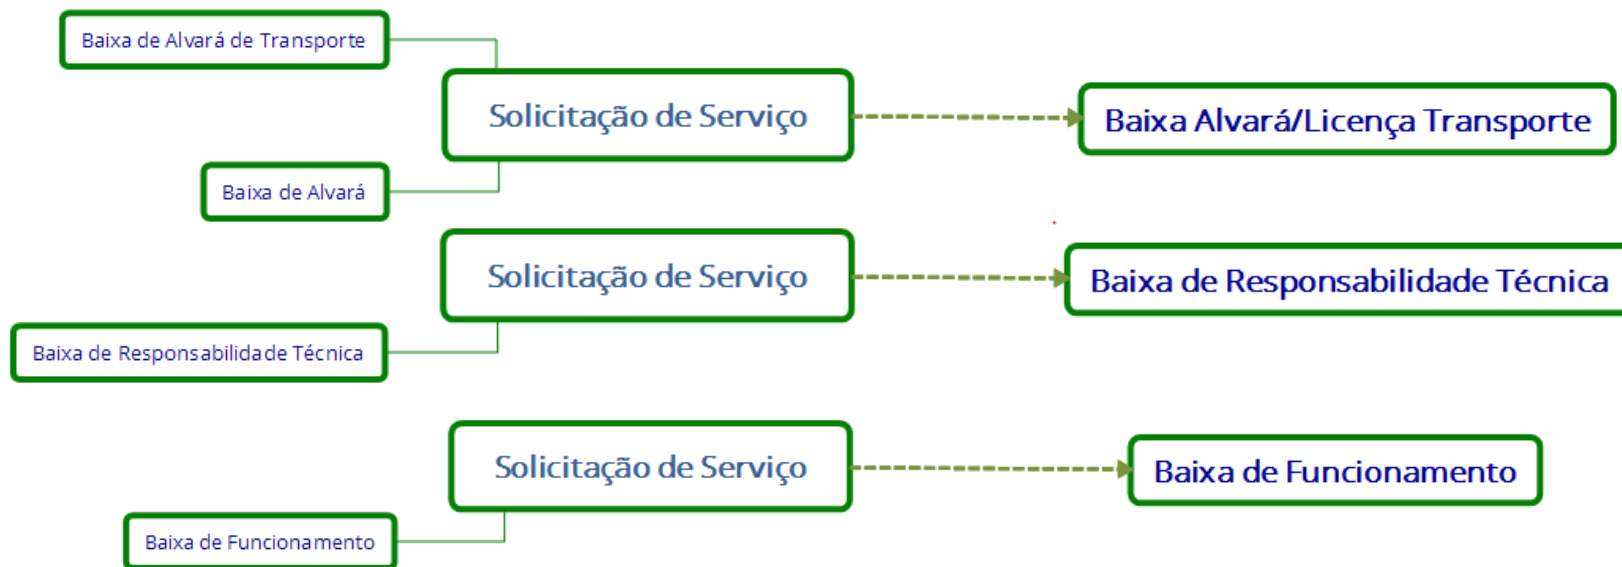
Baixa de Alvará de Transporte

Solicitação de Serviço

Baixa Alvará/Licença Transporte

Baixa de Alvará

Solicitação de Serviço

Baixa de Responsabilidade Técnica

Baixa de Responsabilidade Técnica

Solicitação de Serviço

Baixa de Funcionamento

Baixa de Funcionamento